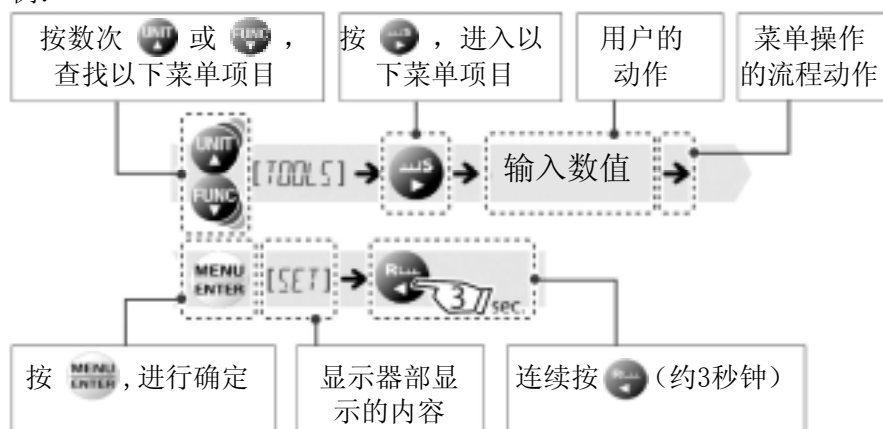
例：

按数次 UNIT 或 FUNC ，查找以下菜单项目

按 ，进入以下菜单项目

用户的动作

菜单操作的流程动作

UNIT
FUNC
[TOOLS] → → 输入数值 →

MENU ENTER [SET] → R 3 sec.

按 MENU ENTER ,进行确定

显示器部显示的内容

连续按 R（约3秒钟）